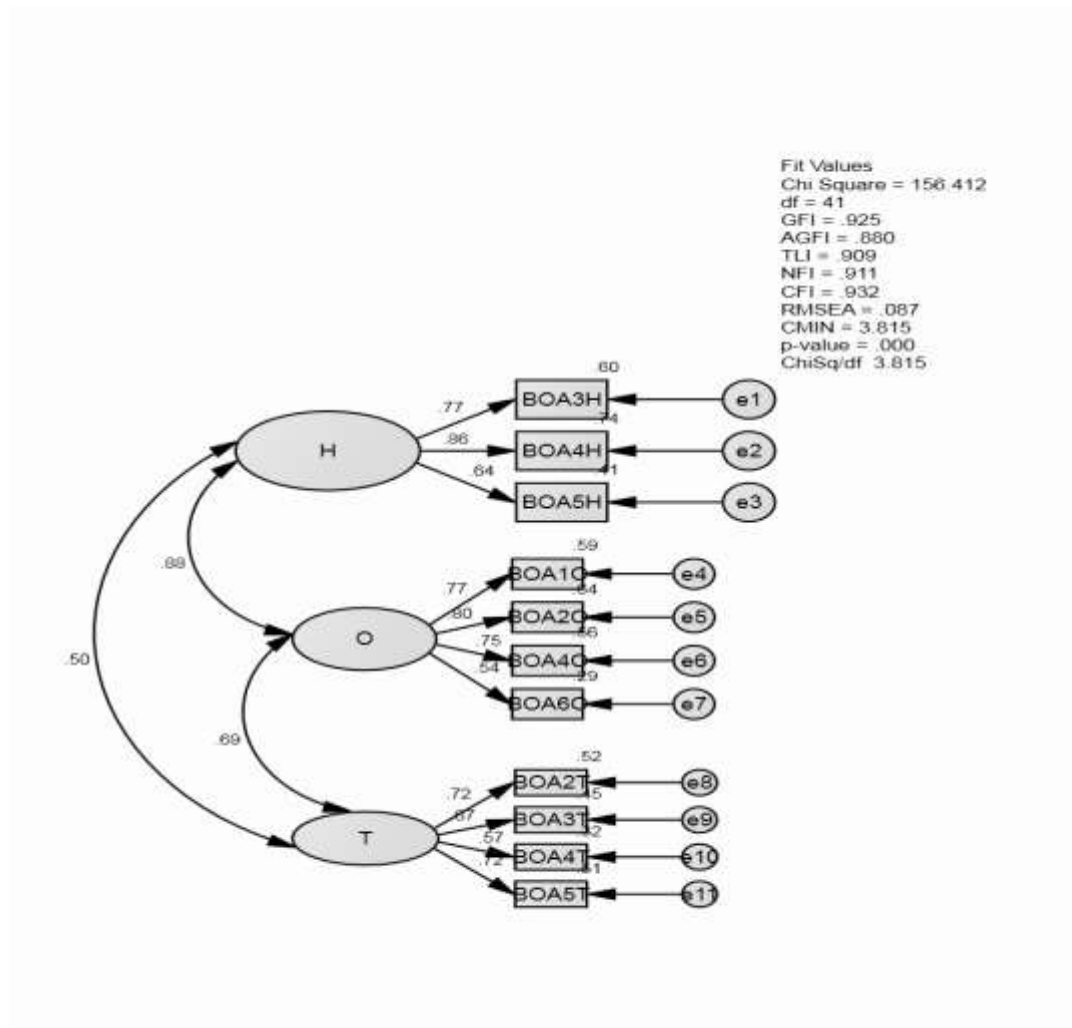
Fit Values
Chi Square = 156.412
df = 41
GFI = .925
AGFI = .880
TLI = .909
NFI = .911
CFI = .932
RMSEA = .087
CMIN = 3.815
p-value = .000
ChiSq/df 3.815

.60
.77
BOA3H
e1
.74
.86
H
BOA4H
e2
.41
.64
BOA5H
e3

.88
.59
.77
BOA1O
e4
.64
.80
BOA2O
e5
.50
O
.56
.75
BOA4O
e6
.29
.54
BOA6O
e7

.69
.52
.72
BOA2T
e8
.45
.67
BOA3T
e9
.32
.57
T
BOA4T
e10
.51
.72
BOA5T
e11